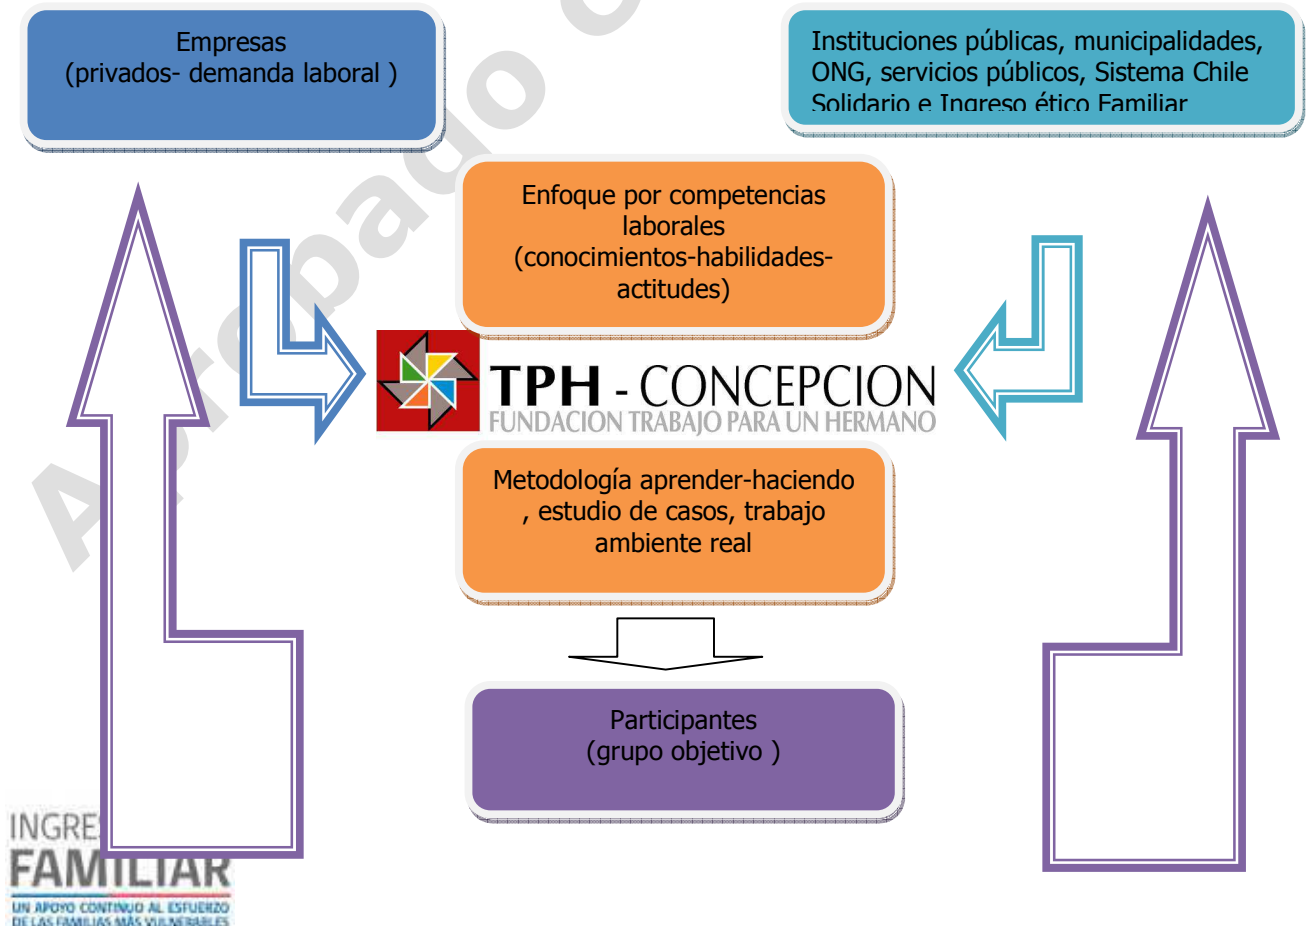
Empresas
(privados- demanda laboral )

Instituciones públicas, municipalidades, ONG, servicios públicos, Sistema Chile Solidario e Ingreso ético Familiar

Enfoque por competencias laborales
(conocimientos-habilidades-actitudes)

TPH - CONCEPCION
FUNDACION TRABAJO PARA UN HERMANO

Metodología aprender-haciendo , estudio de casos, trabajo ambiente real

Participantes
(grupo objetivo )

Aprobado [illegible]

INGRE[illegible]
FAMILIAR
UN APOYO CONTINUO AL ESFUERZO DE LAS FAMILIAS MÁS VULNERABLES